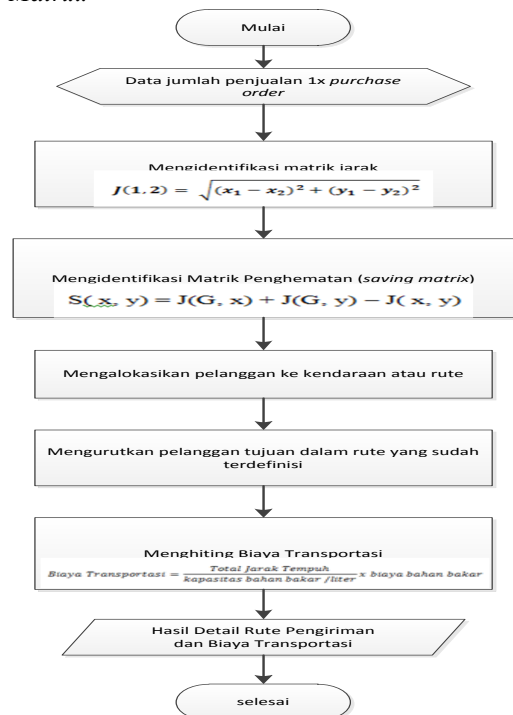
Mulai

Data jumlah penjualan 1x *purchase order*

Mengidentifikasi matrik jarak

$J(1,2) = \sqrt{(x_1 - x_2)^2 + (y_1 - y_2)^2}$

Mengidentifikasi Matrik Penghematan (*saving matrix*)

$S(x, y) = J(G, x) + J(G, y) - J(x, y)$

Mengalokasikan pelanggan ke kendaraan atau rute

Mengurutkan pelanggan tujuan dalam rute yang sudah terdefinisi

Menghiting Biaya Transportasi

$Biaya\ Transportasi = \frac{Total\ Jarak\ Tempuh}{kapasitas\ bahan\ bakar\ /liter} x\ biaya\ bahan\ bakar$

Hasil Detail Rute Pengiriman dan Biaya Transportasi

selesai